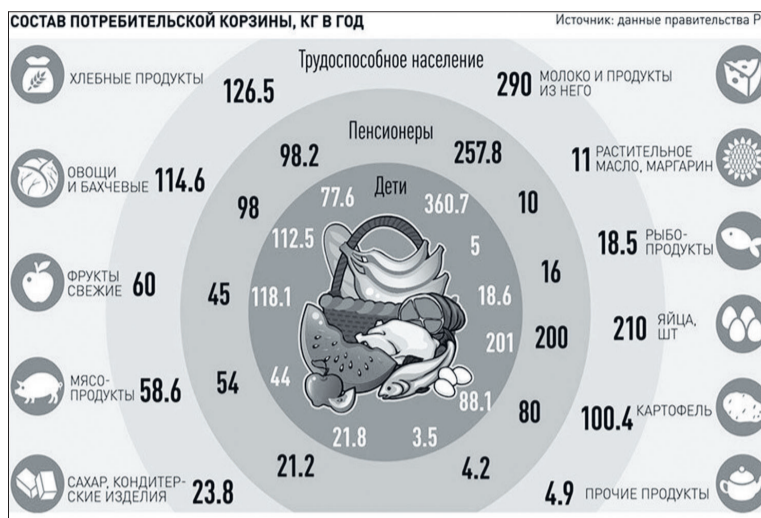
СОСТАВ ПОТРЕБИТЕЛЬСКОЙ КОРЗИНЫ, КГ В ГОД

Источник: данные правительства Р

Трудоспособное население

Пенсионеры

Дети

ХЛЕБНЫЕ ПРОДУКТЫ 126.5

ОВОЩИ И БАХЧЕВЫЕ 114.6

ФРУКТЫ СВЕЖИЕ 60

МЯСОПРОДУКТЫ 58.6

САХАР, КОНДИТЕРСКИЕ ИЗДЕЛИЯ 23.8

290 МОЛОКО И ПРОДУКТЫ ИЗ НЕГО

11 РАСТИТЕЛЬНОЕ МАСЛО, МАРГАРИН

18.5 РЫБОПРОДУКТЫ

210 ЯЙЦА, ШТ

100.4 КАРТОФЕЛЬ

4.9 ПРОЧИЕ ПРОДУКТЫ

98.2

257.8

98

10

45

16

54

200

21.2

80

4.2

77.6

360.7

112.5

5

118.1

18.6

201

44

88.1

21.8

3.5